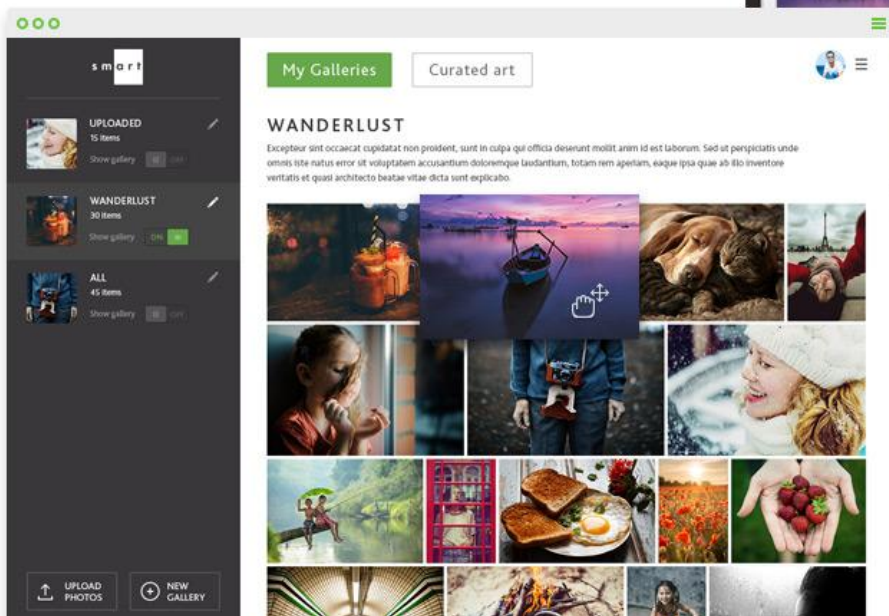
smart

UPLOADED
15 items
Show gallery OFF

WANDERLUST
30 items
Show gallery ON

ALL
45 items
Show gallery OFF

UPLOAD PHOTOS

NEW GALLERY

My Galleries

Curated art

WANDERLUST

Excepteur sint occaecat cupidatat non proident, sunt in culpa qui officia deserunt mollit anim id est laborum. Sed ut perspiciatis unde omnis iste natus error sit voluptatem accusantium doloremque laudantium, totam rem aperiam, eaque ipsa quae ab illo inventore veritatis et quasi architecto beatae vitae dicta sunt explicabo.